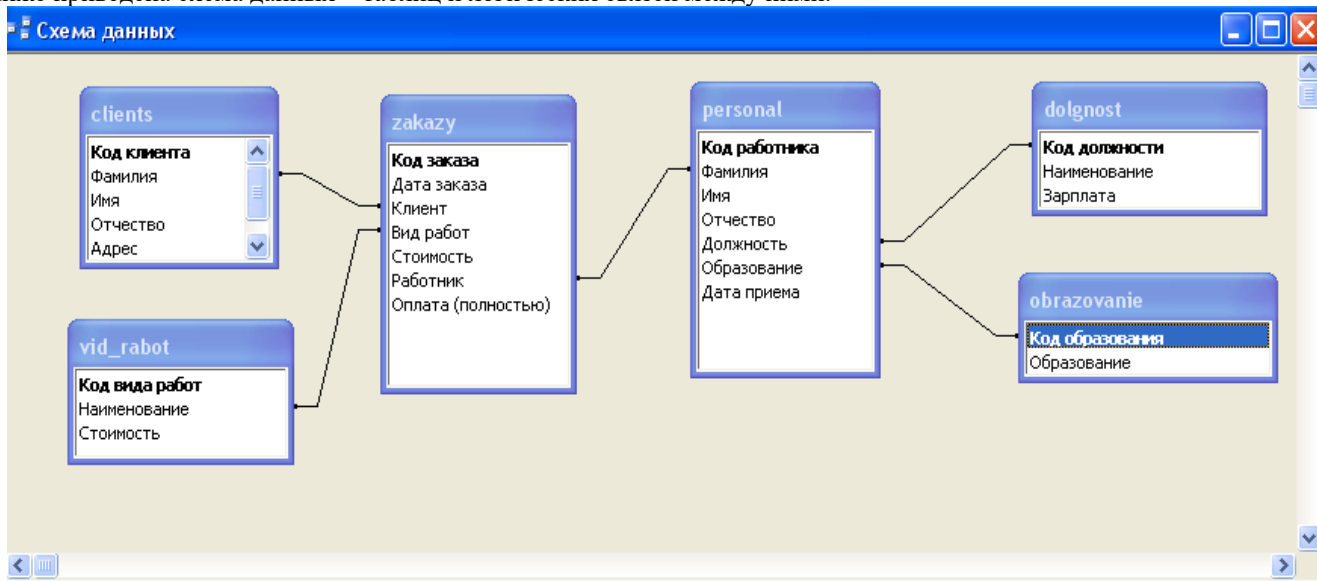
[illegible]

Схема данных

clients
Код клиента
Фамилия
Имя
Отчество
Адрес

zakazy
Код заказа
Дата заказа
Клиент
Вид работ
Стоимость
Работник
Оплата (полностью)

personal
Код работника
Фамилия
Имя
Отчество
Должность
Образование
Дата приема

dolgnost
Код должности
Наименование
Зарплата

obrazovanie
Код образования
Образование

vid_rabot
Код вида работ
Наименование
Стоимость